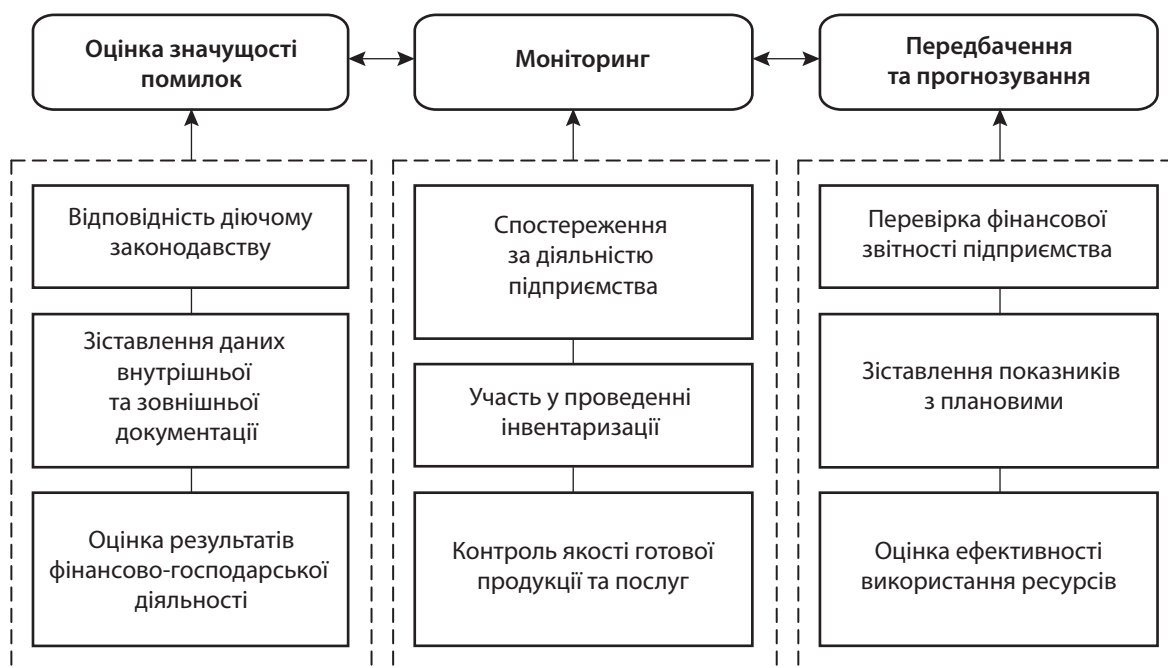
Оцінка значущості помилок

Моніторинг

Передбачення та прогнозування

Відповідність діючому законодавству

Зіставлення даних внутрішньої та зовнішньої документації

Оцінка результатів фінансово-господарської діяльності

Спостереження за діяльністю підприємства

Участь у проведенні інвентаризації

Контроль якості готової продукції та послуг

Перевірка фінансової звітності підприємства

Зіставлення показників з плановими

Оцінка ефективності використання ресурсів